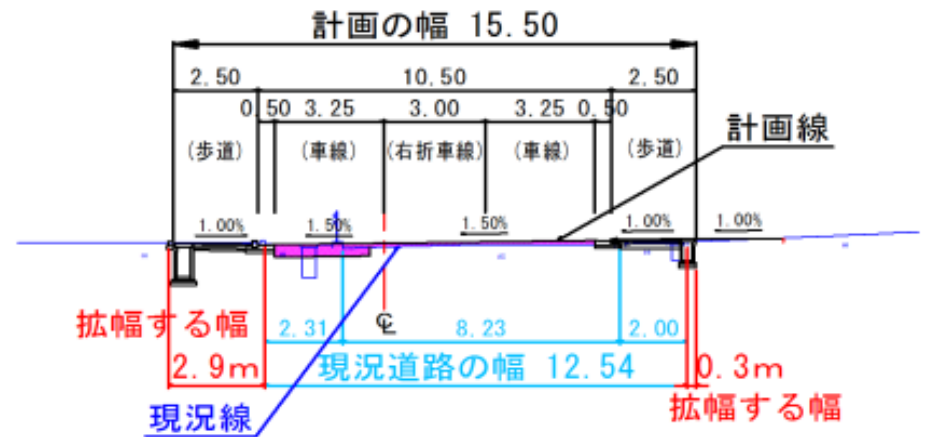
計画の幅 15.50

2.50
10.50
2.50

0.50 3.25 3.00 3.25 0.50

(歩道) (車線) (右折車線) (車線) (歩道)

計画線

1.00% 1.50% 1.50% 1.00% 1.00%

拡幅する幅
2.9m

2.31 ℄ 8.23 2.00

現況道路の幅 12.54

0.3m
拡幅する幅

現況線